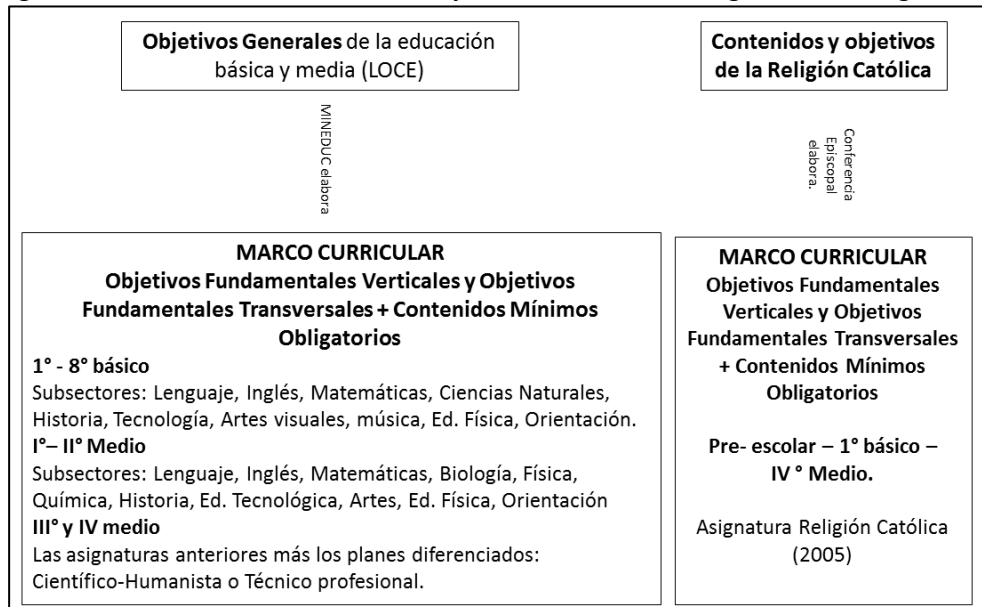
Objetivos Generales de la educación básica y media (LOCE)

Contenidos y objetivos de la Religión Católica

MINEDUC elabora

Conferencia Episcopal elabora.

MARCO CURRICULAR
Objetivos Fundamentales Verticales y Objetivos Fundamentales Transversales + Contenidos Mínimos Obligatorios

1° - 8° básico
Subsectores: Lenguaje, Inglés, Matemáticas, Ciencias Naturales, Historia, Tecnología, Artes visuales, música, Ed. Física, Orientación.

I°– II° Medio
Subsectores: Lenguaje, Inglés, Matemáticas, Biología, Física, Química, Historia, Ed. Tecnológica, Artes, Ed. Física, Orientación

III° y IV medio
Las asignaturas anteriores más los planes diferenciados: Científico-Humanista o Técnico profesional.

MARCO CURRICULAR
Objetivos Fundamentales Verticales y Objetivos Fundamentales Transversales + Contenidos Mínimos Obligatorios

Pre- escolar – 1° básico – IV ° Medio.

Asignatura Religión Católica (2005)